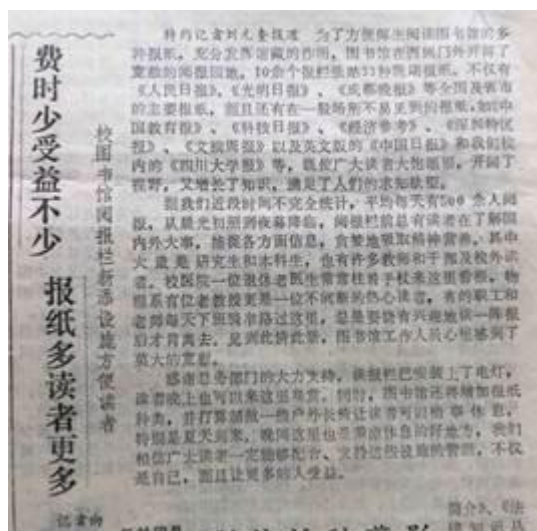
费时少受益不少 报纸多读者更多

校图书馆阅报栏新添设施方便读者

特约记者刘元章报道 为了方便师生阅读图书馆的多种报刊，充分发挥馆藏的作用，图书馆在西侧门外开辟了宽敞的阅报园地，10余个报栏张贴33份院刊报纸。不仅有《人民日报》、《成都晚报》等全国及本市的主要报纸，而且还有在一般场所不易见到的报纸，如《中国教育报》、《科技日报》、《经济参考》、《深圳特区报》、《文汇周报》以及英文版的《中国日报》和我们校内的《四川大学报》等。既给广大读者大饱眼福，开阔了视野，又增长了知识，满足了人们的求知欲望。

据我们近段时间不完全统计，平均每天有500余人阅报。从晨光初照到夜幕降临，阅报栏前总有读者在了解国内外大事，搜寻各方面信息，贪婪地吸取精神营养。其中大部是研究生和本科生，也有许多教师和干部及校外读者。校医院一位退休老医生常常柱着手杖来这里看报，物理系有位老教授更是一位不误断的热心读者，有的职工和老师每天下班路过这里，总是要驻足浏览读一阵报后才肯离去。见到此情此景，图书馆工作人员心里感到了莫大的慰藉。

感谢总务部门的大力支持，报栏已安装上了电灯，读者晚上也可以来这里阅读。同时，图书馆还将增加报纸种类，并打算请教一些户外长椅让读者可以坐着休息，特别是夏天到来，晚间这里也是乘凉休息的好地方，我们相信广大读者一定能够配合，文明阅读这些报纸，不仅是自己，而且让更多的人受益。

记者俯

简介3、《法
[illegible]